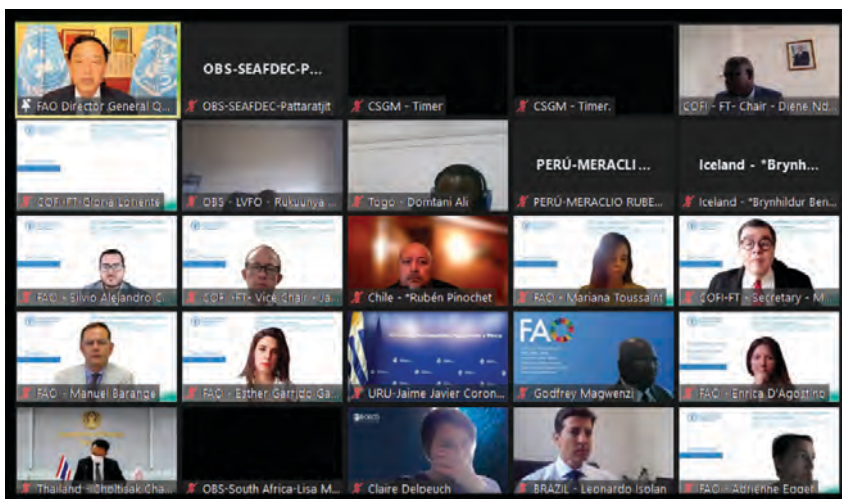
FAO Director General Q...

OBS-SEAFDEC-P...

OBS-SEAFDEC-Pattaratjit

CSGM - Timer

CSGM - Timer.

COFI - FT - Chair - Diene Nd...

COFI -FT-Gloria Lofiente

OBS - LVFO - Rukuunya ...

Togo - Domtani Ali

PERÚ-MERACLI ...

PERÚ-MERACLIO RUBE...

Iceland - *Brynh...

Iceland - *Brynhildur Ben...

FAO - Silvio Alejandro C...

COFI -FT- Vice Chair - Ja...

Chile - *Rubén Pinochet

FAO - Mariana Toussaint

COFI-FT - Secretary - M...

FAO - Manuel Barange

FAO - Esther Garrido Ga...

URU-Jaime Javier Coron...

FAO

Godfrey Magwenzi

FAO - Enrica D'Agostino

Thailand - Choltisak Cha...

OBS-South Africa-Lisa M...

Claire Delpeuch

BRAZIL - Leonardo Isolan

FAO - Adrienne Egger